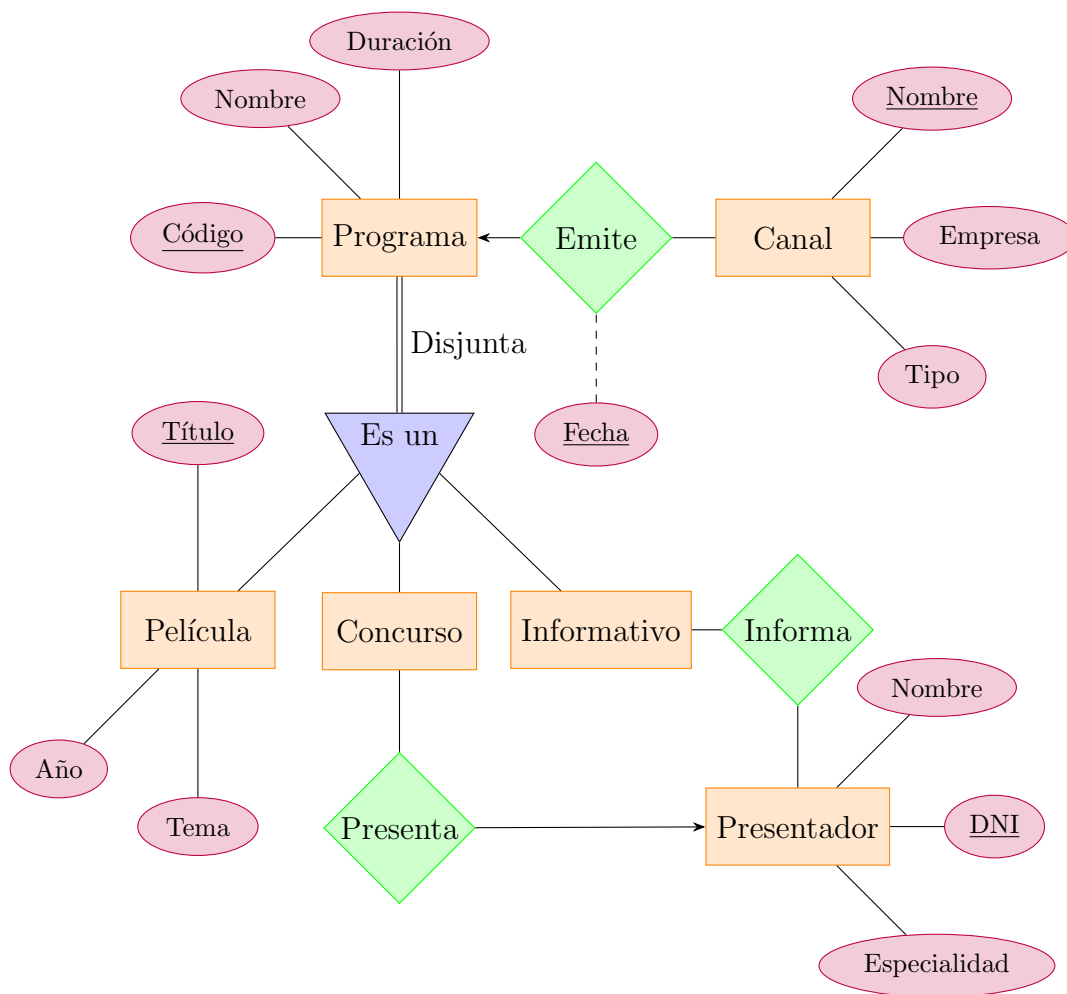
Duración

Nombre

Nombre

Código

Programa

Emite

Canal

Empresa

Disjunta

Tipo

Título

Es un

Fecha

Película

Concurso

Informativo

Informa

Nombre

Año

Tema

Presenta

Presentador

DNI

Especialidad